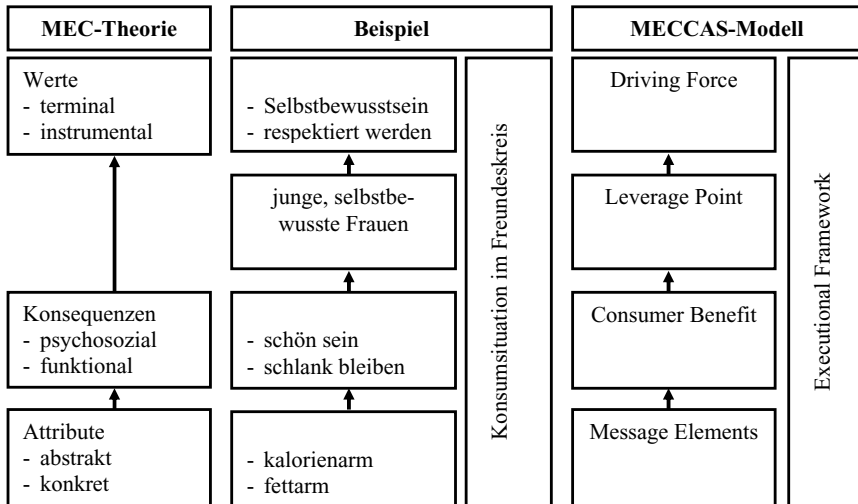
MEC-Theorie

Werte
- terminal
- instrumental

Konsequenzen
- psychosozial
- funktional

Attribute
- abstrakt
- konkret

Beispiel

- Selbstbewusstsein
- respektiert werden

junge, selbstbewusste Frauen

- schön sein
- schlank bleiben

- kalorienarm
- fettarm

Konsumsituation im Freundeskreis

MECCAS-Modell

Driving Force

Leverage Point

Consumer Benefit

Message Elements

Executional Framework